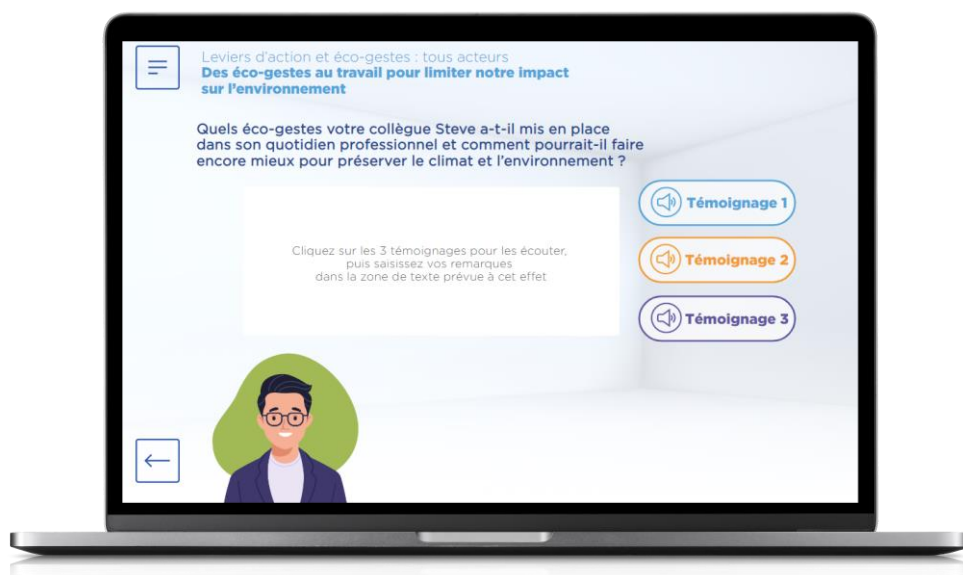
Leviers d'action et éco-gestes : tous acteurs
Des éco-gestes au travail pour limiter notre impact sur l'environnement

Quels éco-gestes votre collègue Steve a-t-il mis en place dans son quotidien professionnel et comment pourrait-il faire encore mieux pour préserver le climat et l'environnement ?

Cliquez sur les 3 témoignages pour les écouter, puis saisissez vos remarques dans la zone de texte prévue à cet effet

Témoignage 1

Témoignage 2

Témoignage 3